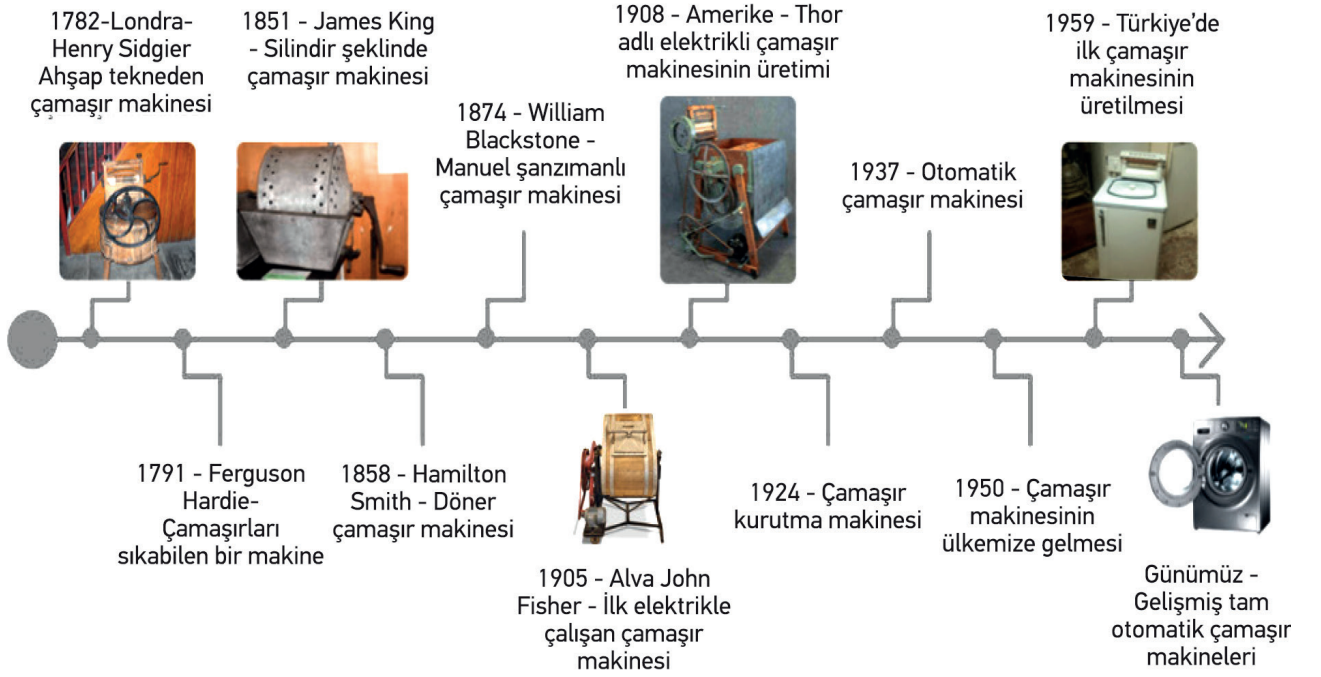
1782-Londra-Henry Sidgier Ahşap tekneden çamaşır makinesi

1851 - James King - Silindir şeklinde çamaşır makinesi

1874 - William Blackstone - Manuel şanzımanlı çamaşır makinesi

1908 - Amerike - Thor adlı elektrikli çamaşır makinesinin üretimi

1937 - Otomatik çamaşır makinesi

1959 - Türkiye'de ilk çamaşır makinesinin üretilmesi

1791 - Ferguson Hardie- Çamaşırları sıkabilen bir makine

1858 - Hamilton Smith - Döner çamaşır makinesi

1905 - Alva John Fisher - İlk elektrikle çalışan çamaşır makinesi

1924 - Çamaşır kurutma makinesi

1950 - Çamaşır makinesinin ülkemize gelmesi

Günümüz - Gelişmiş tam otomatik çamaşır makineleri